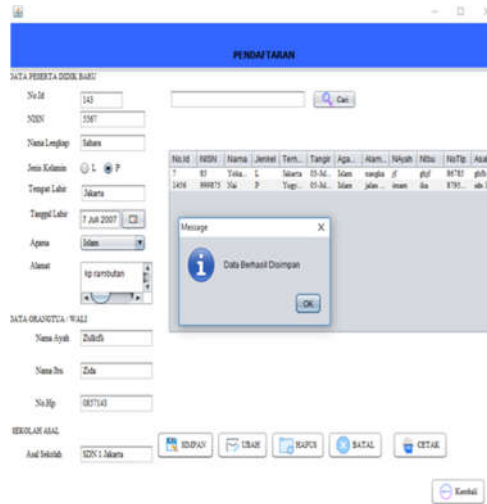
PENDAFTARAN

DATA PESERTA DIDIK BARU

No.Id 143

NISN 5567

Nama Lengkap Sahara

Jenis Kelamin L P

Tempat Lahir Jakarta

Tanggal Lahir 7 Jun 2007

Agama Islam

Alamat kp rambutan

Cari

| No.Id | NISN | Nama | Jenkel | Tem... | Tanggl | Aga... | Alam... | NAyah | NIbu | NoTlp | Asal |
|---|---|---|---|---|---|---|---|---|---|---|---|
| 7 | 83 | Yoka... | L | Jakarta | 05-M... | Islam | mangka | jf | ghjf | 86785 | ghfh |
| 3456 | 998875 | Nai | P | Yogy... | 05-M... | Islam | jalan ... | imam | dia | 8795... | sdn 1 |

Message

Data Berhasil Disimpan

OK

DATA ORANGTUA / WALI

Nama Ayah Zulkifli

Nama Ibu Zida

No.Hp 0857143

SEKOLAH ASAL

Asal Sekolah SDN 1 Jakarta

SIMPAN UBAH HAPUS BATAL CETAK

Kembali